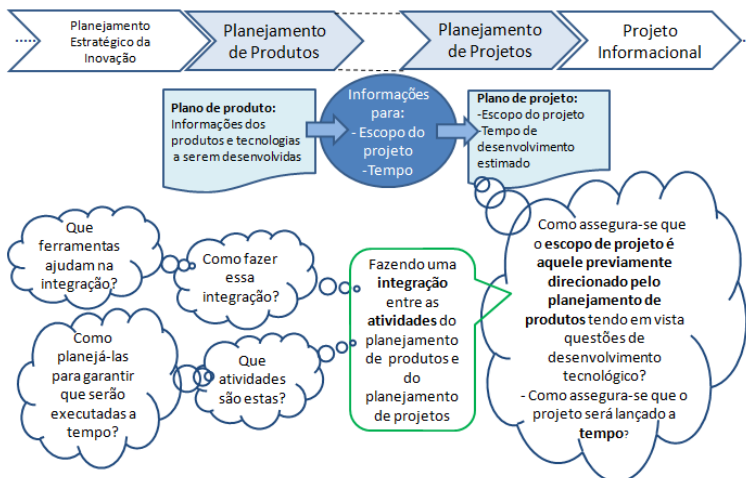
Planejamento Estratégico da Inovação

Planejamento de Produtos

Planejamento de Projetos

Projeto Informacional

Plano de produto: Informações dos produtos e tecnologias a serem desenvolvidas

Informações para: - Escopo do projeto -Tempo

Plano de projeto: -Escopo do projeto -Tempo de desenvolvimento estimado

Que ferramentas ajudam na integração?

Como fazer essa integração?

Como planejá-las para garantir que serão executadas a tempo?

Que atividades são estas?

Fazendo uma integração entre as atividades do planejamento de produtos e do planejamento de projetos

Como assegura-se que o escopo de projeto é aquele previamente direcionado pelo planejamento de produtos tendo em vista questões de desenvolvimento tecnológico?
- Como assegura-se que o projeto será lançado a tempo?